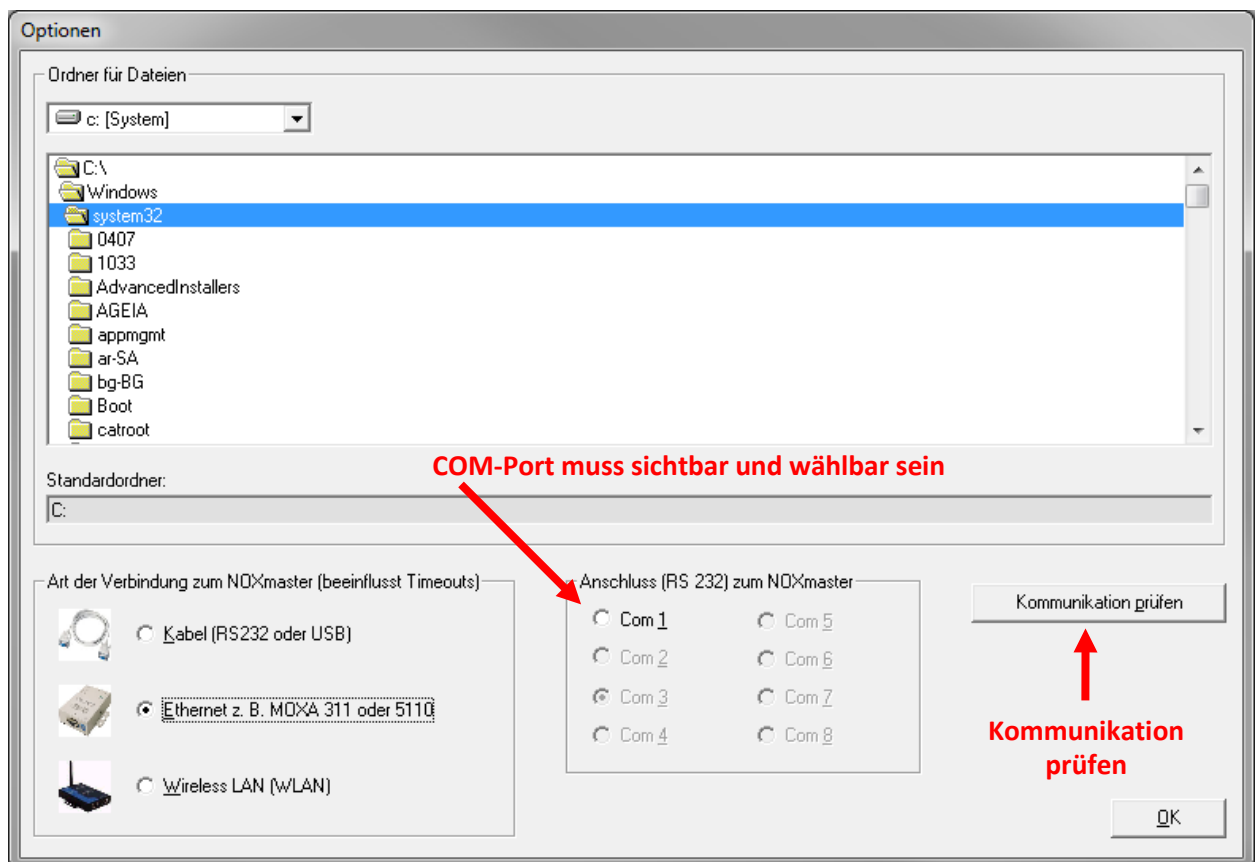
Optionen

Ordner für Dateien

c: [System]

C:\
Windows
system32
0407
1033
AdvancedInstallers
AGEIA
appmgmt
ar-SA
bg-BG
Boot
catroot

Standardordner:

C:

COM-Port muss sichtbar und wählbar sein

Art der Verbindung zum NOXmaster (beeinflusst Timeouts)

Kabel (RS232 oder USB)

Ethernet z. B. MOXA 311 oder 5110

Wireless LAN (WLAN)

Anschluss (RS 232) zum NOXmaster

Com 1
Com 5
Com 2
Com 6
Com 3
Com 7
Com 4
Com 8

Kommunikation prüfen

Kommunikation prüfen

OK